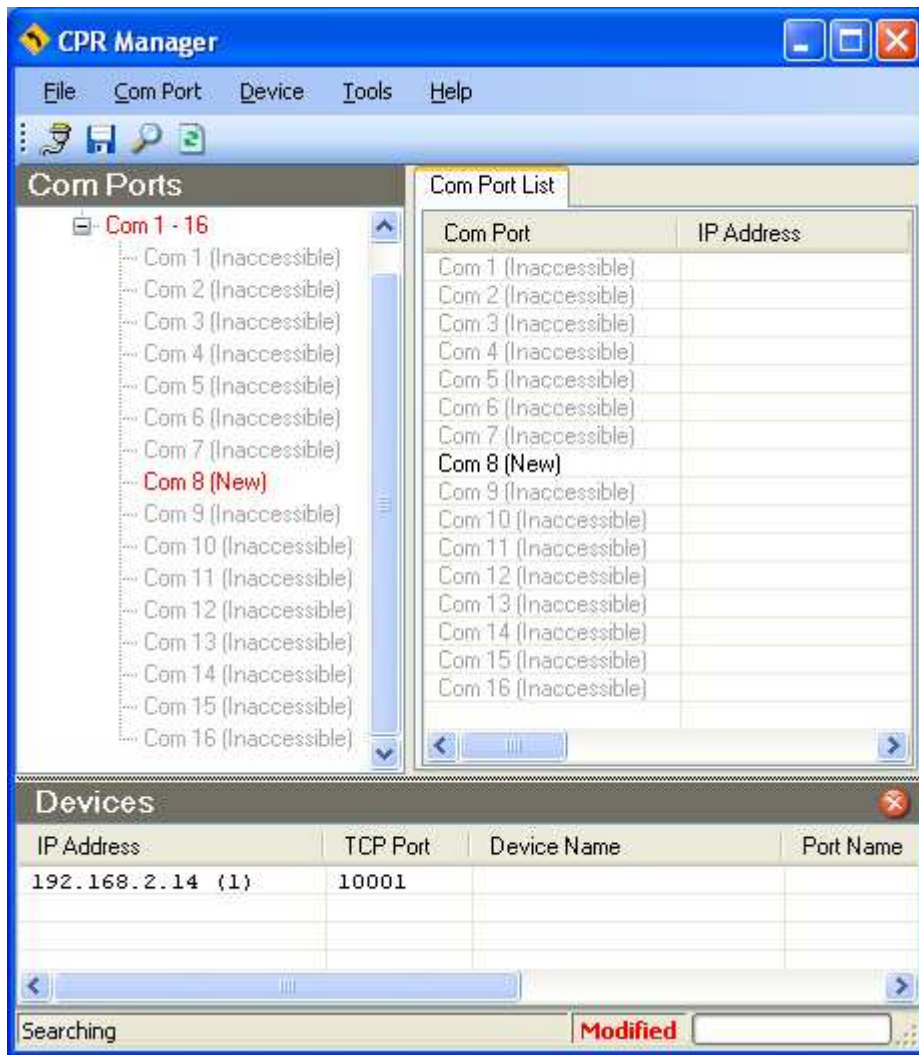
CPR Manager

File Com Port Device Tools Help

Com Ports

Com 1 - 16
Com 1 (Inaccessible)
Com 2 (Inaccessible)
Com 3 (Inaccessible)
Com 4 (Inaccessible)
Com 5 (Inaccessible)
Com 6 (Inaccessible)
Com 7 (Inaccessible)
Com 8 (New)
Com 9 (Inaccessible)
Com 10 (Inaccessible)
Com 11 (Inaccessible)
Com 12 (Inaccessible)
Com 13 (Inaccessible)
Com 14 (Inaccessible)
Com 15 (Inaccessible)
Com 16 (Inaccessible)

Com Port List

| Com Port | IP Address |
|---|---|
| Com 1 (Inaccessible) | |
| Com 2 (Inaccessible) | |
| Com 3 (Inaccessible) | |
| Com 4 (Inaccessible) | |
| Com 5 (Inaccessible) | |
| Com 6 (Inaccessible) | |
| Com 7 (Inaccessible) | |
| Com 8 (New) | |
| Com 9 (Inaccessible) | |
| Com 10 (Inaccessible) | |
| Com 11 (Inaccessible) | |
| Com 12 (Inaccessible) | |
| Com 13 (Inaccessible) | |
| Com 14 (Inaccessible) | |
| Com 15 (Inaccessible) | |
| Com 16 (Inaccessible) | |

Devices

| IP Address | TCP Port | Device Name | Port Name |
|---|---|---|---|
| 192.168.2.14 (1) | 10001 | | |

Searching Modified